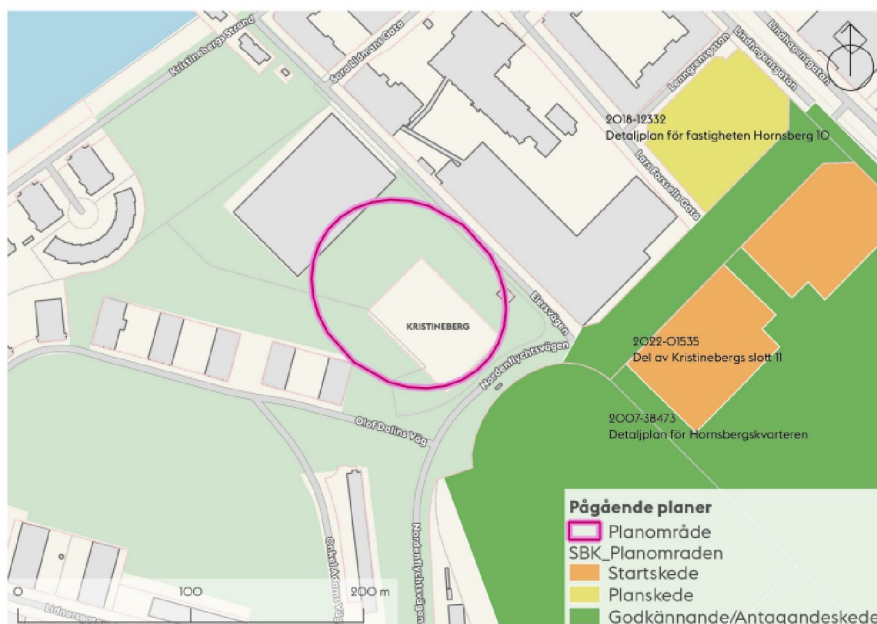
Kristinebergs Strand
Sarofi Idnsu Gata
Lenngrensgatan
Lindhagensgatan
Lindhagensgatan
2018-12332
Detaljplan för fastigheten Hornsberg 10
Lars Forssells Gata
KRISTINEBERG
Eirasvägen
Nordenflychtsvägen
2022-01535
Del av Kristinebergs slott 11
2007-38473
Detaljplan för Hornsbergskvarteren
Olof Dalins Väg
Nordenflychtsvägen
Gröndal Kristinebergs Väg
Lidnersgatan
0
100
200 m
Pågående planer
Planområde
SBK_Planomraden
Startskede
Planskede
Godkännande/Antagandeskede